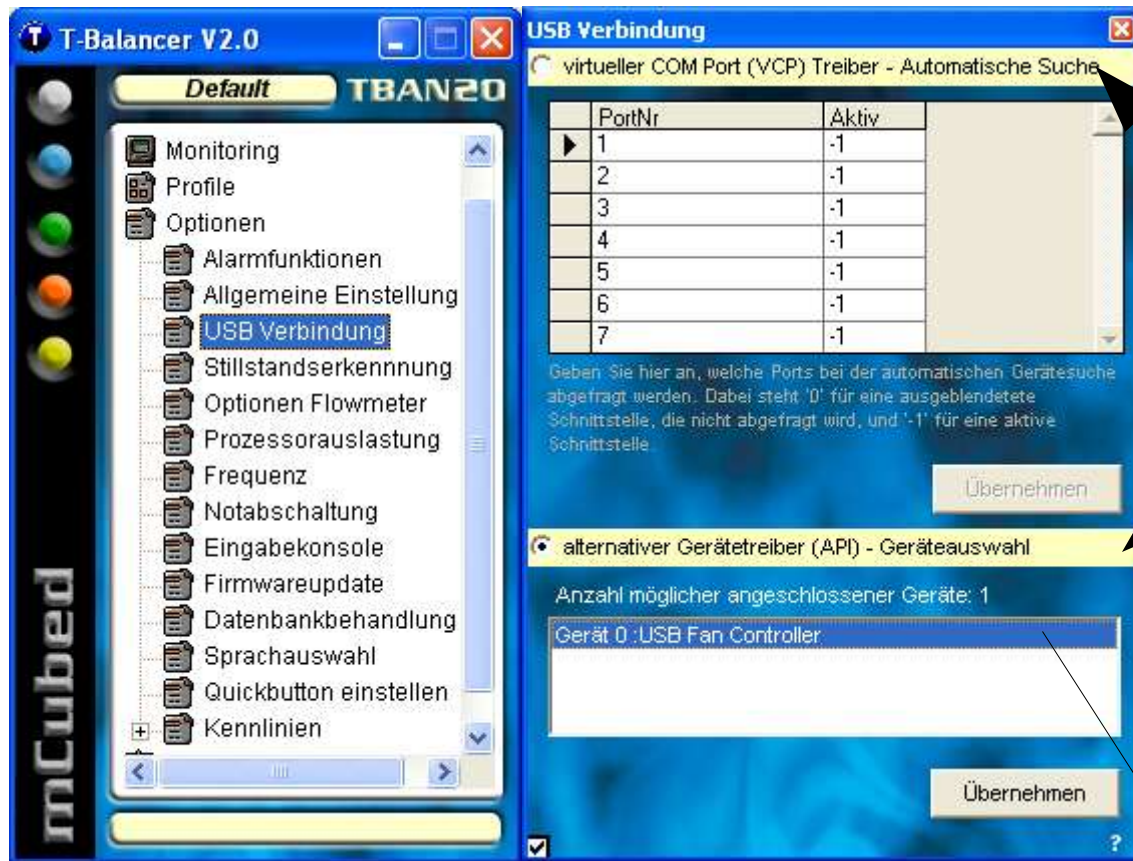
T-Balancer V2.0

Default
TBAN20

Monitoring
Profile
Optionen
Alarmfunktionen
Allgemeine Einstellung
USB Verbindung
Stillstandserkennnung
Optionen Flowmeter
Prozessorauslastung
Frequenz
Notabschaltung
Eingabekonsole
Firmwareupdate
Datenbankbehandlung
Sprachauswahl
Quickbutton einstellen
Kennlinien

mCubed

USB Verbindung

virtueller COM Port (VCP) Treiber - Automatische Suche

| | PortNr | Aktiv |
|---|---|---|
| ▶ | 1 | -1 |
| | 2 | -1 |
| | 3 | -1 |
| | 4 | -1 |
| | 5 | -1 |
| | 6 | -1 |
| | 7 | -1 |

Geben Sie hier an, welche Ports bei der automatischen Gerätesuche abgefragt werden. Dabei steht '0' für eine ausgeblendetete Schnittstelle, die nicht abgefragt wird, und '-1' für eine aktive Schnittstelle.

Übernehmen

alternativer Gerätetreiber (API) - Geräteauswahl

Anzahl möglicher angeschlossener Geräte: 1

Gerät 0 :USB Fan Controller

Übernehmen

?